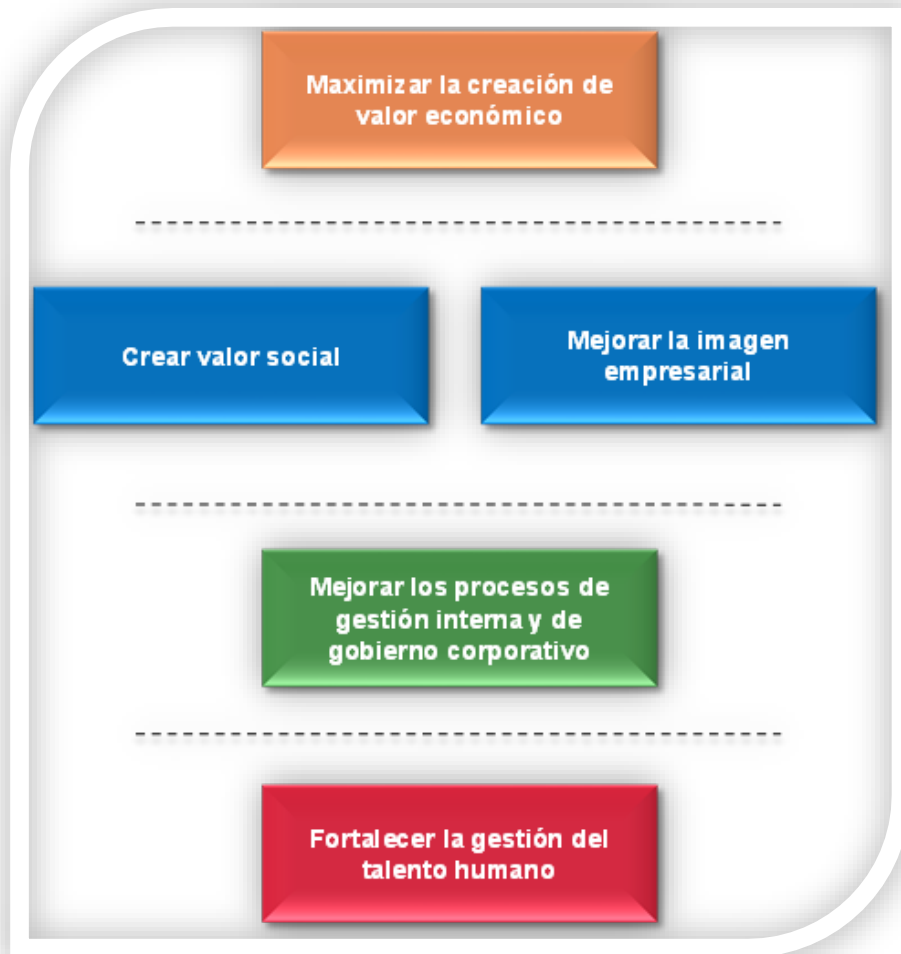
Maximizar la creación de valor económico

Crear valor social

Mejorar la imagen empresarial

Mejorar los procesos de gestión interna y de gobierno corporativo

Fortalecer la gestión del talento humano